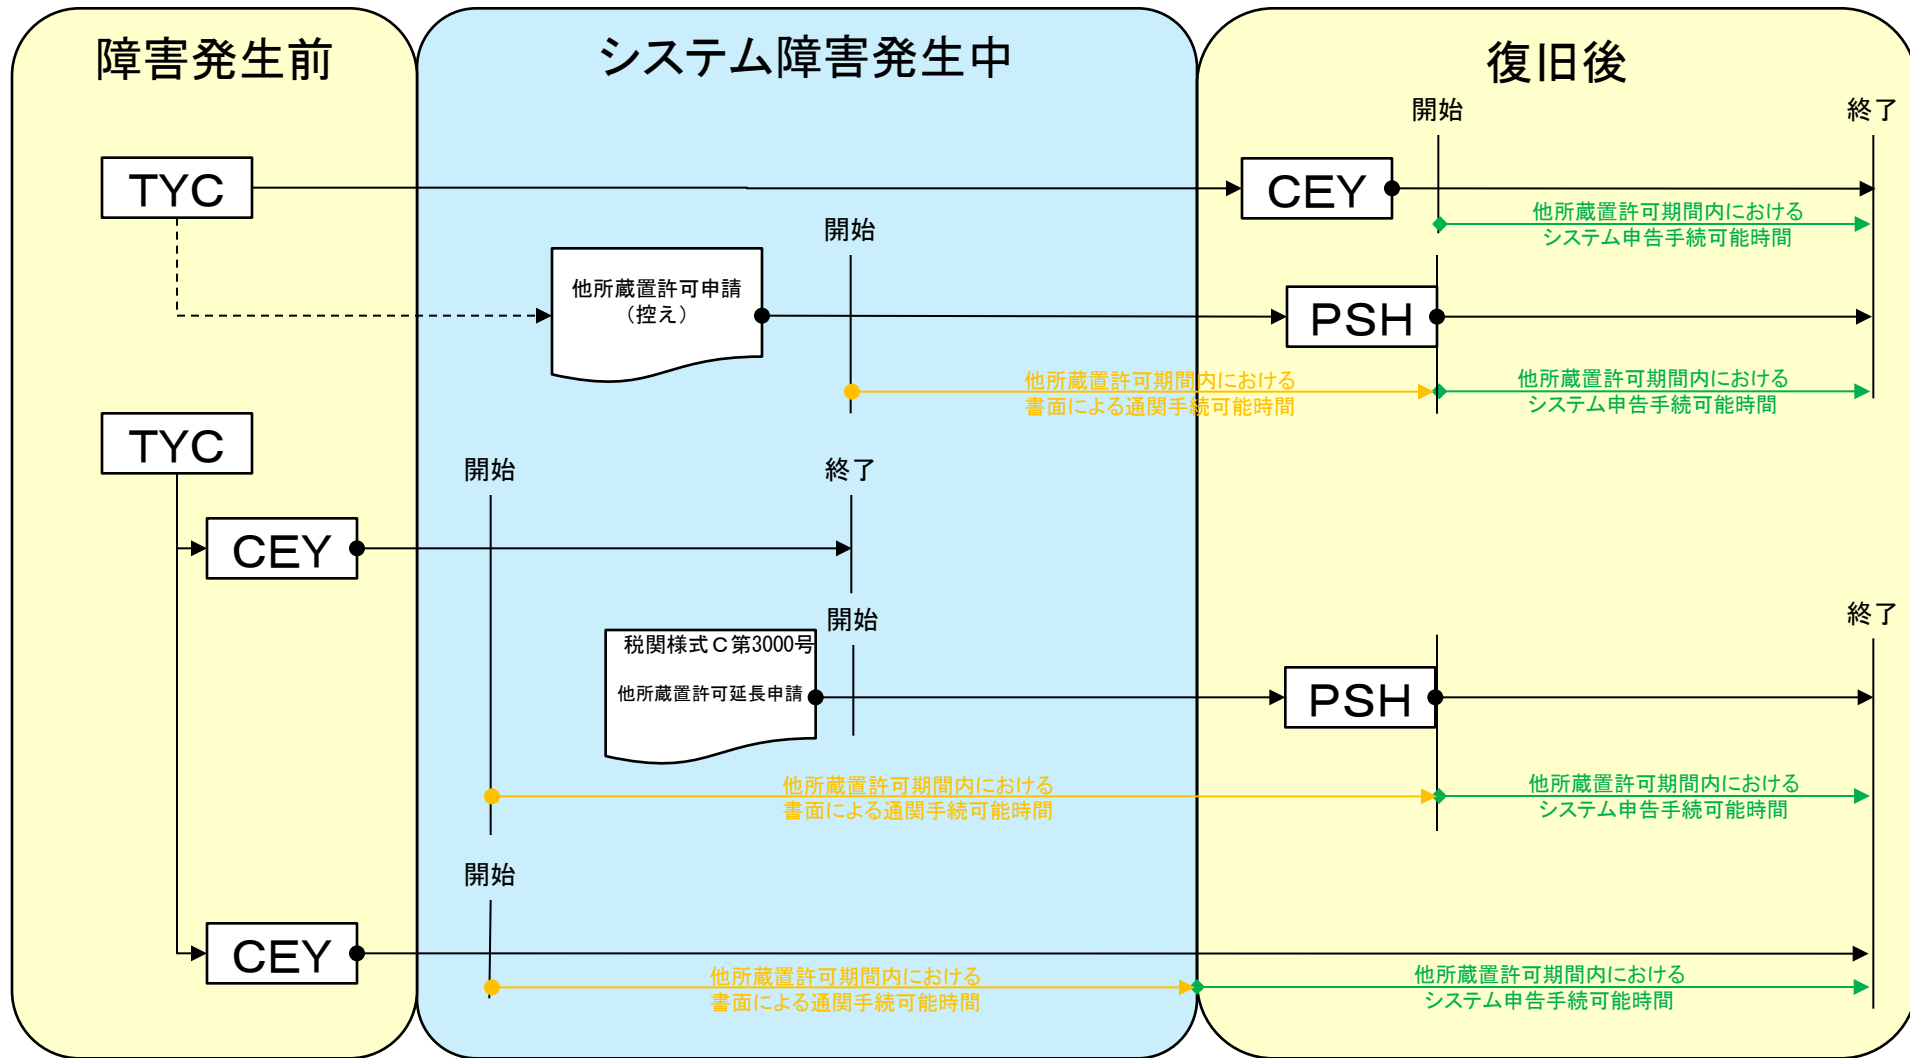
障害発生前

システム障害発生中

復旧後

開始

終了

TYC

CEY

他所蔵置許可期間内における
システム申告手続可能時間

開始

他所蔵置許可申請
（控え）

PSH

他所蔵置許可期間内における
書面による通関手続可能時間

他所蔵置許可期間内における
システム申告手続可能時間

TYC

開始

終了

CEY

開始

終了

税関様式Ｃ第3000号

他所蔵置許可延長申請

PSH

他所蔵置許可期間内における
書面による通関手続可能時間

他所蔵置許可期間内における
システム申告手続可能時間

開始

CEY

他所蔵置許可期間内における
書面による通関手続可能時間

他所蔵置許可期間内における
システム申告手続可能時間